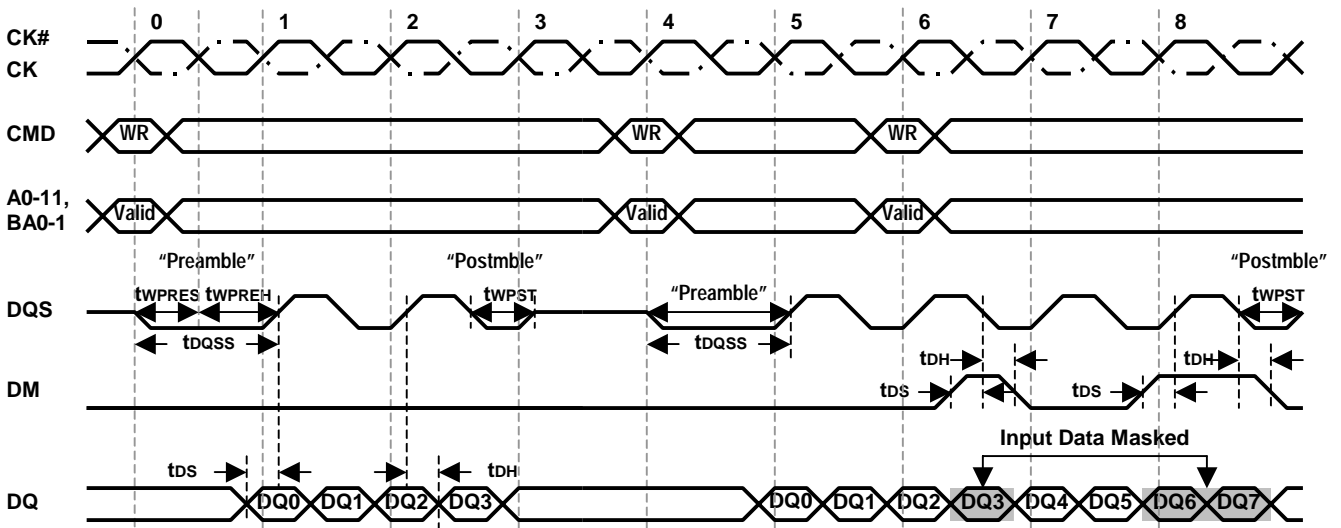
0 1 2 3 4 5 6 7 8

CK#
CK

CMD WR WR WR

A0-11, BA0-1 Valid Valid Valid

"Preamble" "Postmble" "Postmble"

DQS tWPRES tWPREH tWPST "Preamble" tWPST

tDQSS tDQSS

tDH tDH

DM tDS tDS

Input Data Masked

tDS tDH

DQ DQ0 DQ1 DQ2 DQ3 DQ0 DQ1 DQ2 DQ3 DQ4 DQ5 DQ6 DQ7